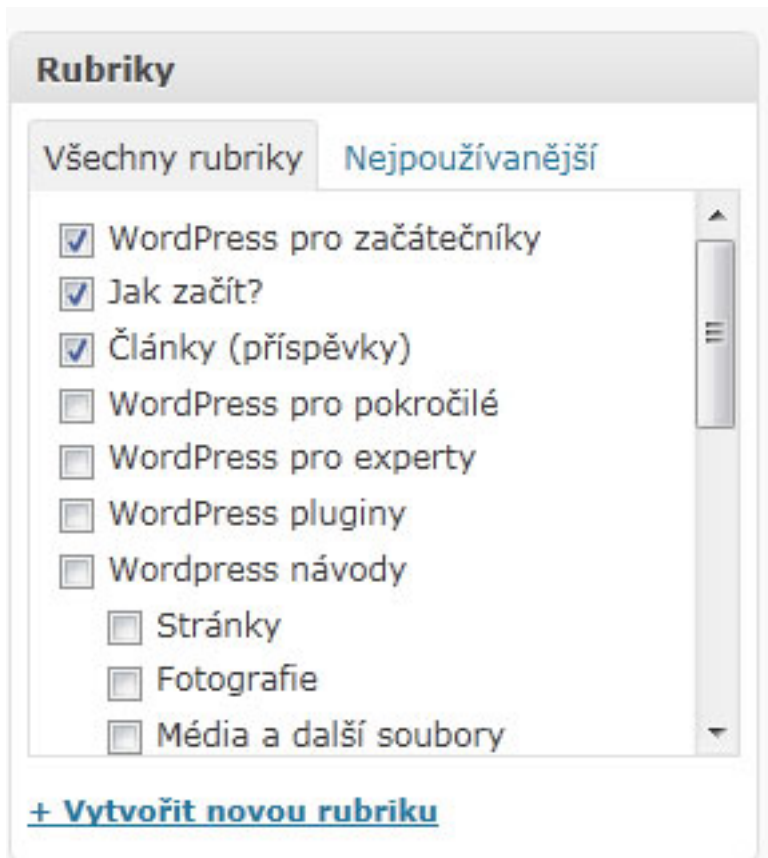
Rubriky

Všechny rubriky Nejpoužívanější

WordPress pro začátečníky
Jak začít?
Články (příspěvky)
WordPress pro pokročilé
WordPress pro experty
WordPress pluginy
Wordpress návody
Stránky
Fotografie
Média a další soubory

+ Vytvořit novou rubriku